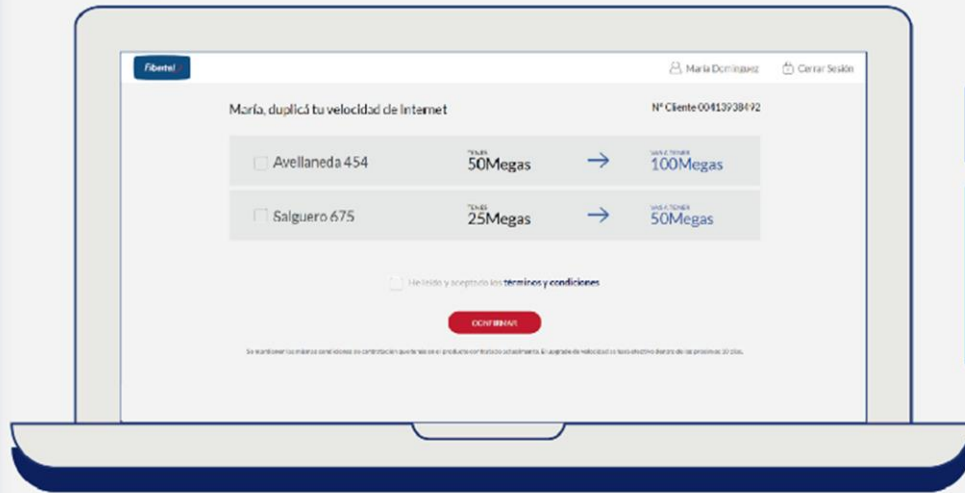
Fibertel

Maria Dominguez

Cerrar Sesión

María, duplicá tu velocidad de Internet

Nº Cliente 00413938492

Avellaneda 454

TENÉS
50Megas

VAS A TENER
100Megas

Salguero 675

TENÉS
25Megas

VAS A TENER
50Megas

He leído y acepto los términos y condiciones

CONFIRMAR

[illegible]